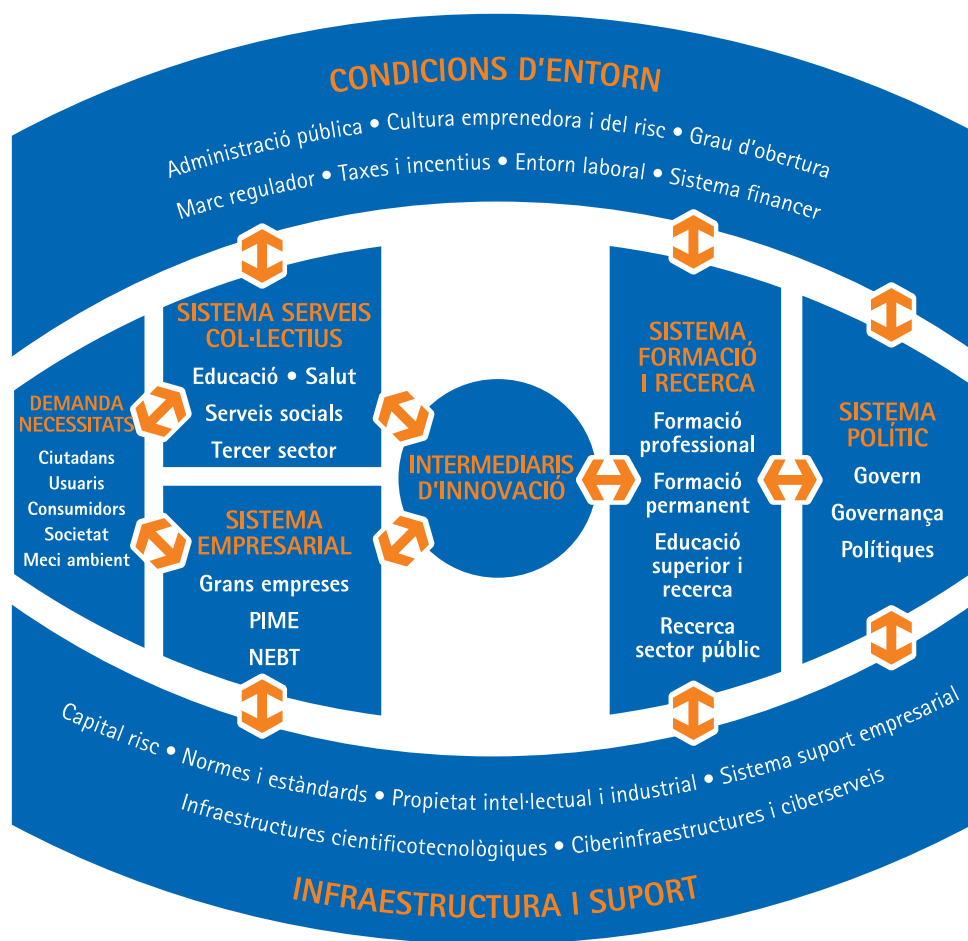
CONDICIONS D'ENTORN

Administració pública • Cultura emprenedora i del risc • Grau d'obertura

Marc regulador • Taxes i incentius • Entorn laboral • Sistema financer

DEMANDA NECESSITATS

Ciutadans
Usuaris
Consumidors
Societat
Meci ambient

SISTEMA SERVEIS COL·LECTIUS

Educació • Salut
Serveis socials
Tercer sector

SISTEMA EMPRESARIAL

Grans empreses
PIME
NEBT

INTERMEDIARIS D'INNOVACIÓ

SISTEMA FORMACIÓ I RECERCA

Formació professional
Formació permanent
Educació superior i recerca
Recerca sector públic

SISTEMA POLÍTIC

Govern
Governança
Polítiques

Capital risc • Normes i estàndards • Propietat intel·lectual i industrial • Sistema suport empresarial

Infraestructures cientificotecnològiques • Ciberinfraestructures i ciberserveis

INFRAESTRUCTURA I SUPORT